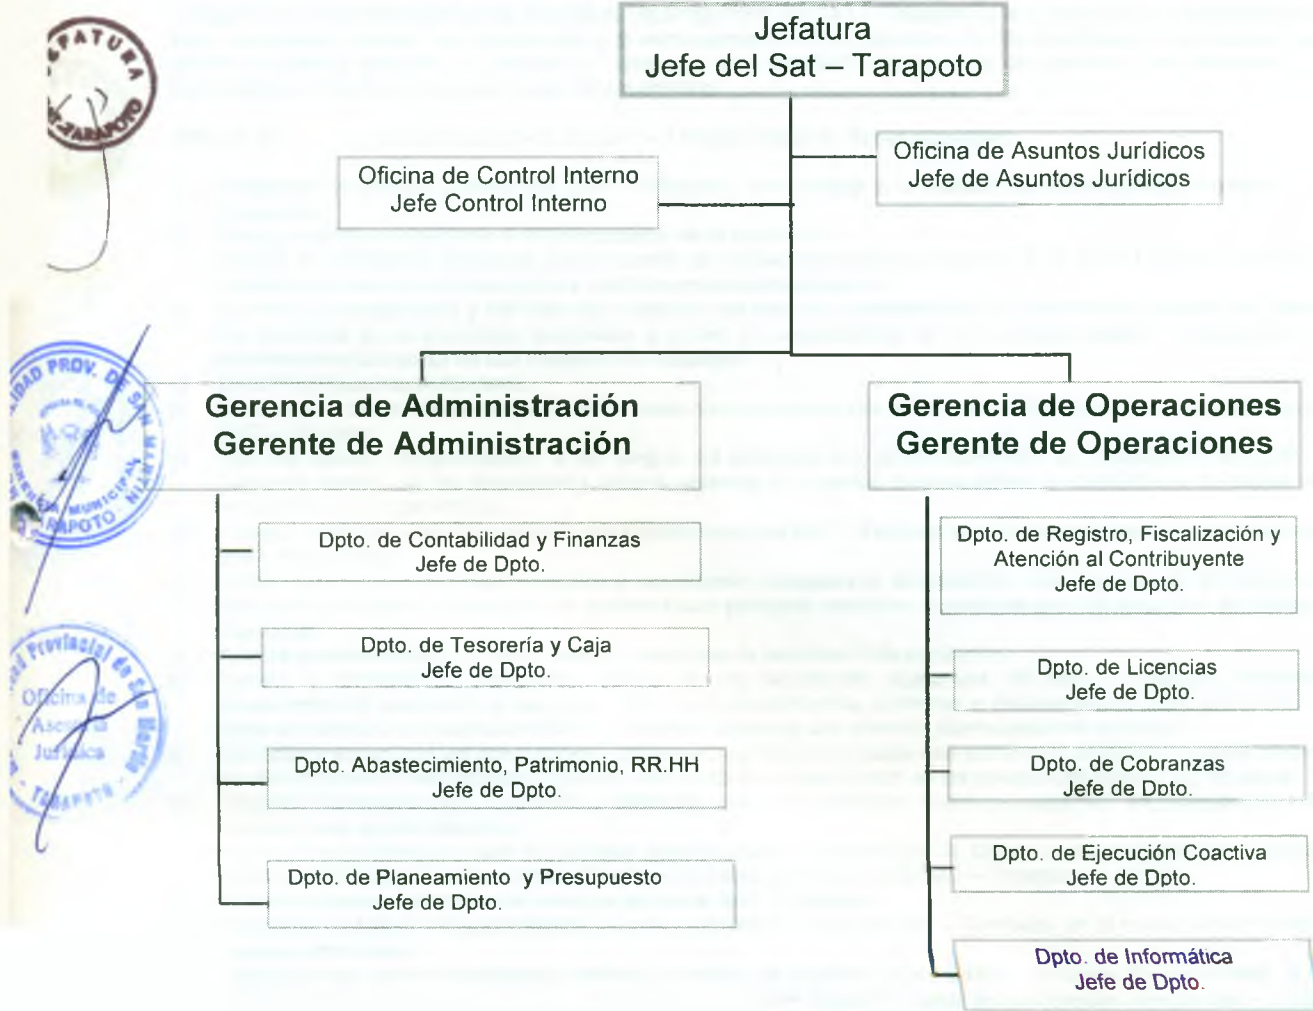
Jefatura
Jefe del Sat – Tarapoto

Oficina de Control Interno
Jefe Control Interno

Oficina de Asuntos Jurídicos
Jefe de Asuntos Jurídicos

Gerencia de Administración
Gerente de Administración

Gerencia de Operaciones
Gerente de Operaciones

Dpto. de Contabilidad y Finanzas
Jefe de Dpto.

Dpto. de Tesorería y Caja
Jefe de Dpto.

Dpto. Abastecimiento, Patrimonio, RR.HH
Jefe de Dpto.

Dpto. de Planeamiento y Presupuesto
Jefe de Dpto.

Dpto. de Registro, Fiscalización y Atención al Contribuyente
Jefe de Dpto.

Dpto. de Licencias
Jefe de Dpto.

Dpto. de Cobranzas
Jefe de Dpto.

Dpto. de Ejecución Coactiva
Jefe de Dpto.

Dpto. de Informática
Jefe de Dpto.

JEFATURA
SAT-TARAPOTO

MUNICIPALIDAD PROV. DE SAN MARTÍN
GERENCIA MUNICIPAL
TARAPOTO

Municipalidad Provincial de San Martín
Oficina de Asesoría Jurídica
TARAPOTO